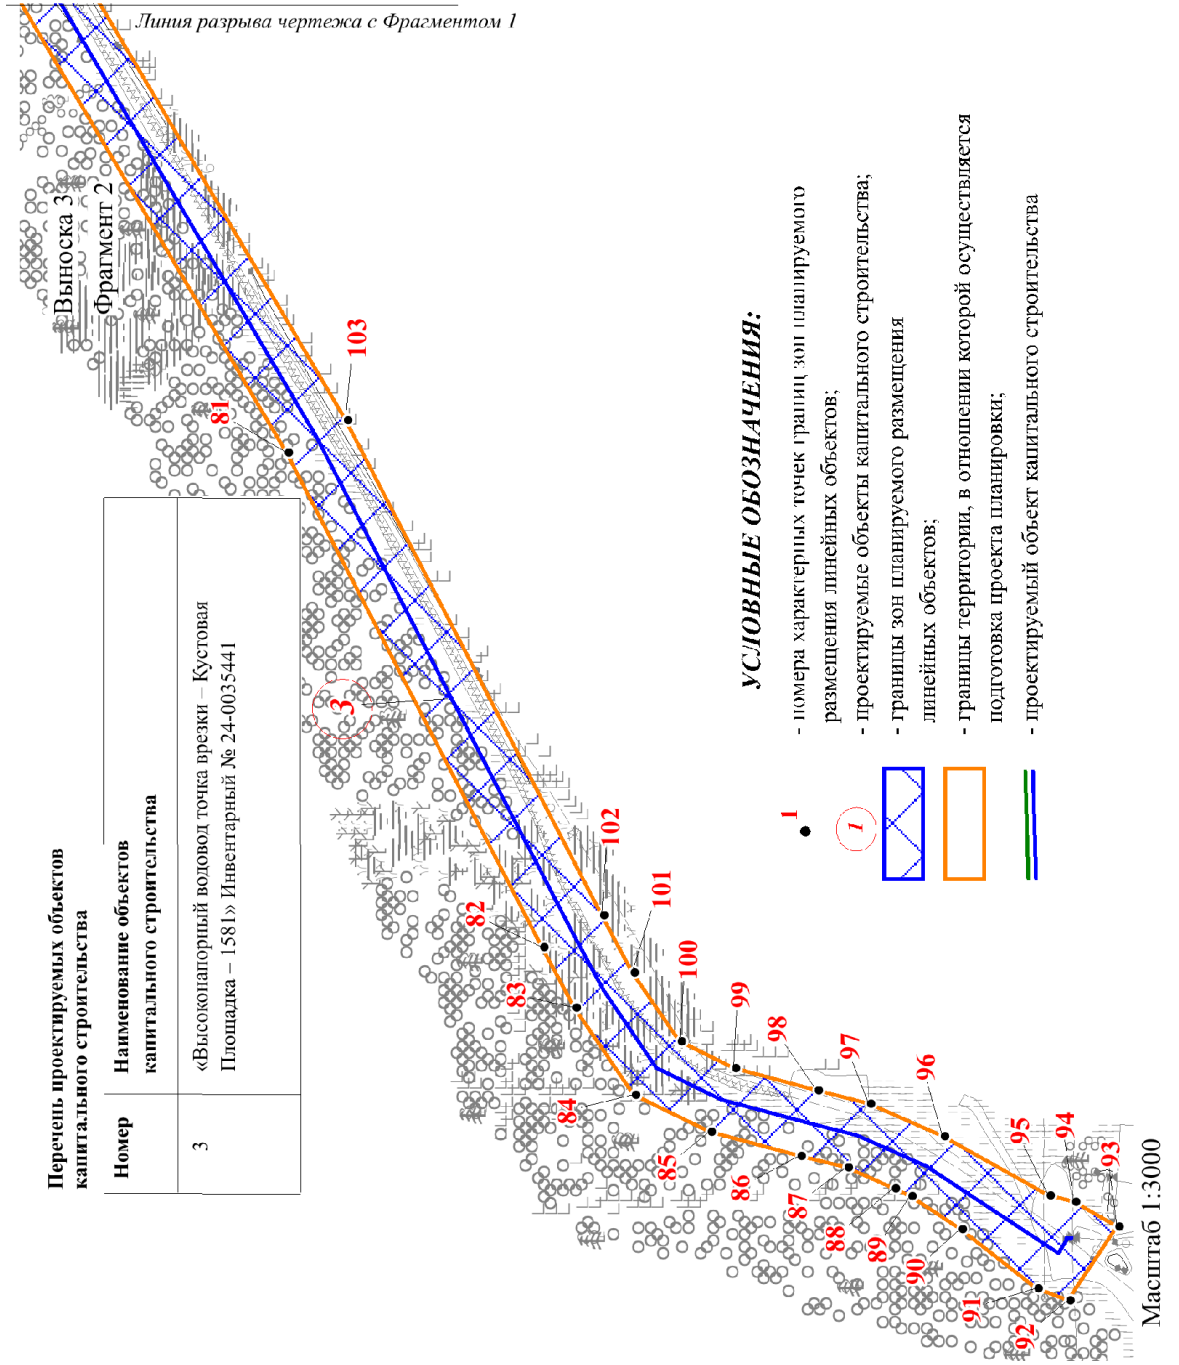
Линия разрыва чертежа с Фрагментом 1

Выноска 3
Фрагмент 2

Перечень проектируемых объектов капитального строительства

| Номер | Наименование объектов капитального строительства |
|---|---|
| 3 | «Высоконапорный водовод точка врезки – Кустовая Площадка – 1581» Инвентарный № 24-0035441 |

УСЛОВНЫЕ ОБОЗНАЧЕНИЯ:

1 - номера характерных точек границ зон планируемого размещения линейных объектов;

1 - проектируемые объекты капитального строительства;

- границы зон планируемого размещения линейных объектов;

- границы территории, в отношении которой осуществляется подготовка проекта планировки;

- проектируемый объект капитального строительства

103
81
3
102
101
100
99
98
97
96
95
94
93
82
83
84
85
86
87
88
89
90
91
92

Масштаб 1:3000